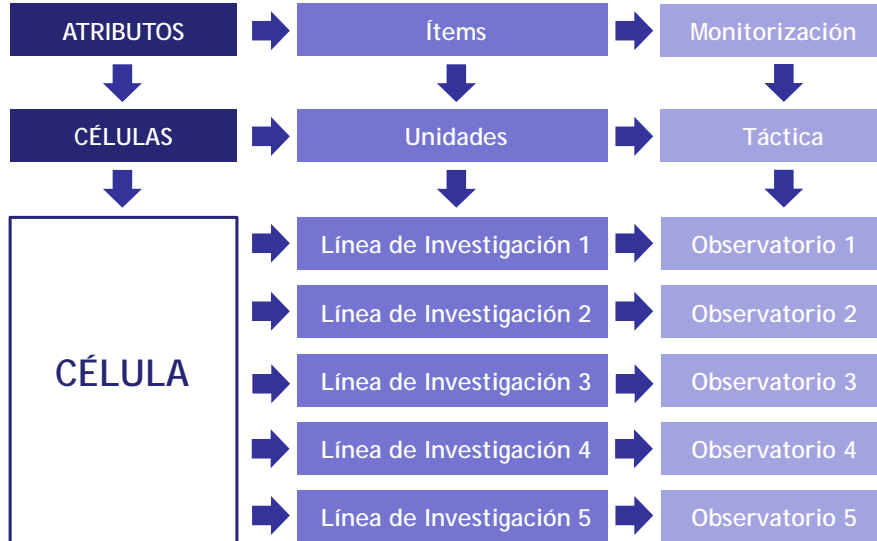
ATRIBUTOS
Ítems
Monitorización

CÉLULAS
Unidades
Táctica

CÉLULA

Línea de Investigación 1
Observatorio 1

Línea de Investigación 2
Observatorio 2

Línea de Investigación 3
Observatorio 3

Línea de Investigación 4
Observatorio 4

Línea de Investigación 5
Observatorio 5